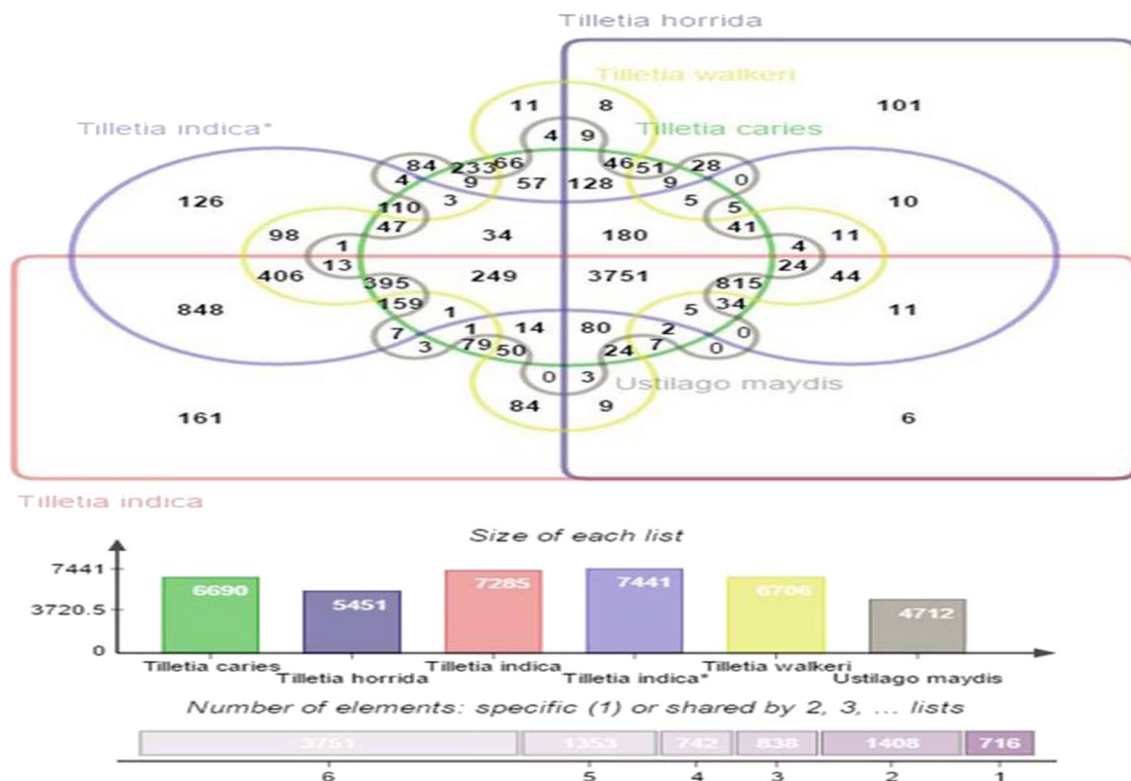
Tilletia horrida

Tilletia walkeri

Tilletia indica*

Tilletia caries

11 8 101

4 9

84 233 66 46 51 28

4 9 57 128 9 0

126 110 3 5 5 10

47 41

98 1 34 180 4 11

13 24

406 249 3751 44

395 815

848 159 1 5 34 11

7 1 14 80 2 0

3 79 50 24 7 0

0 3

Ustilago maydis

84 9

161 6

Tilletia indica

Size of each list

| Tilletia caries | Tilletia horrida | Tilletia indica | Tilletia indica* | Tilletia walkeri | Ustilago maydis |
|---|---|---|---|---|---|
| 6690 | 5451 | 7285 | 7441 | 6706 | 4712 |

7441
3720.5
0

Number of elements: specific (1) or shared by 2, 3, ... lists

| 3751 | 1353 | 742 | 838 | 1408 | 716 |
|---|---|---|---|---|---|
| 6 | 5 | 4 | 3 | 2 | 1 |